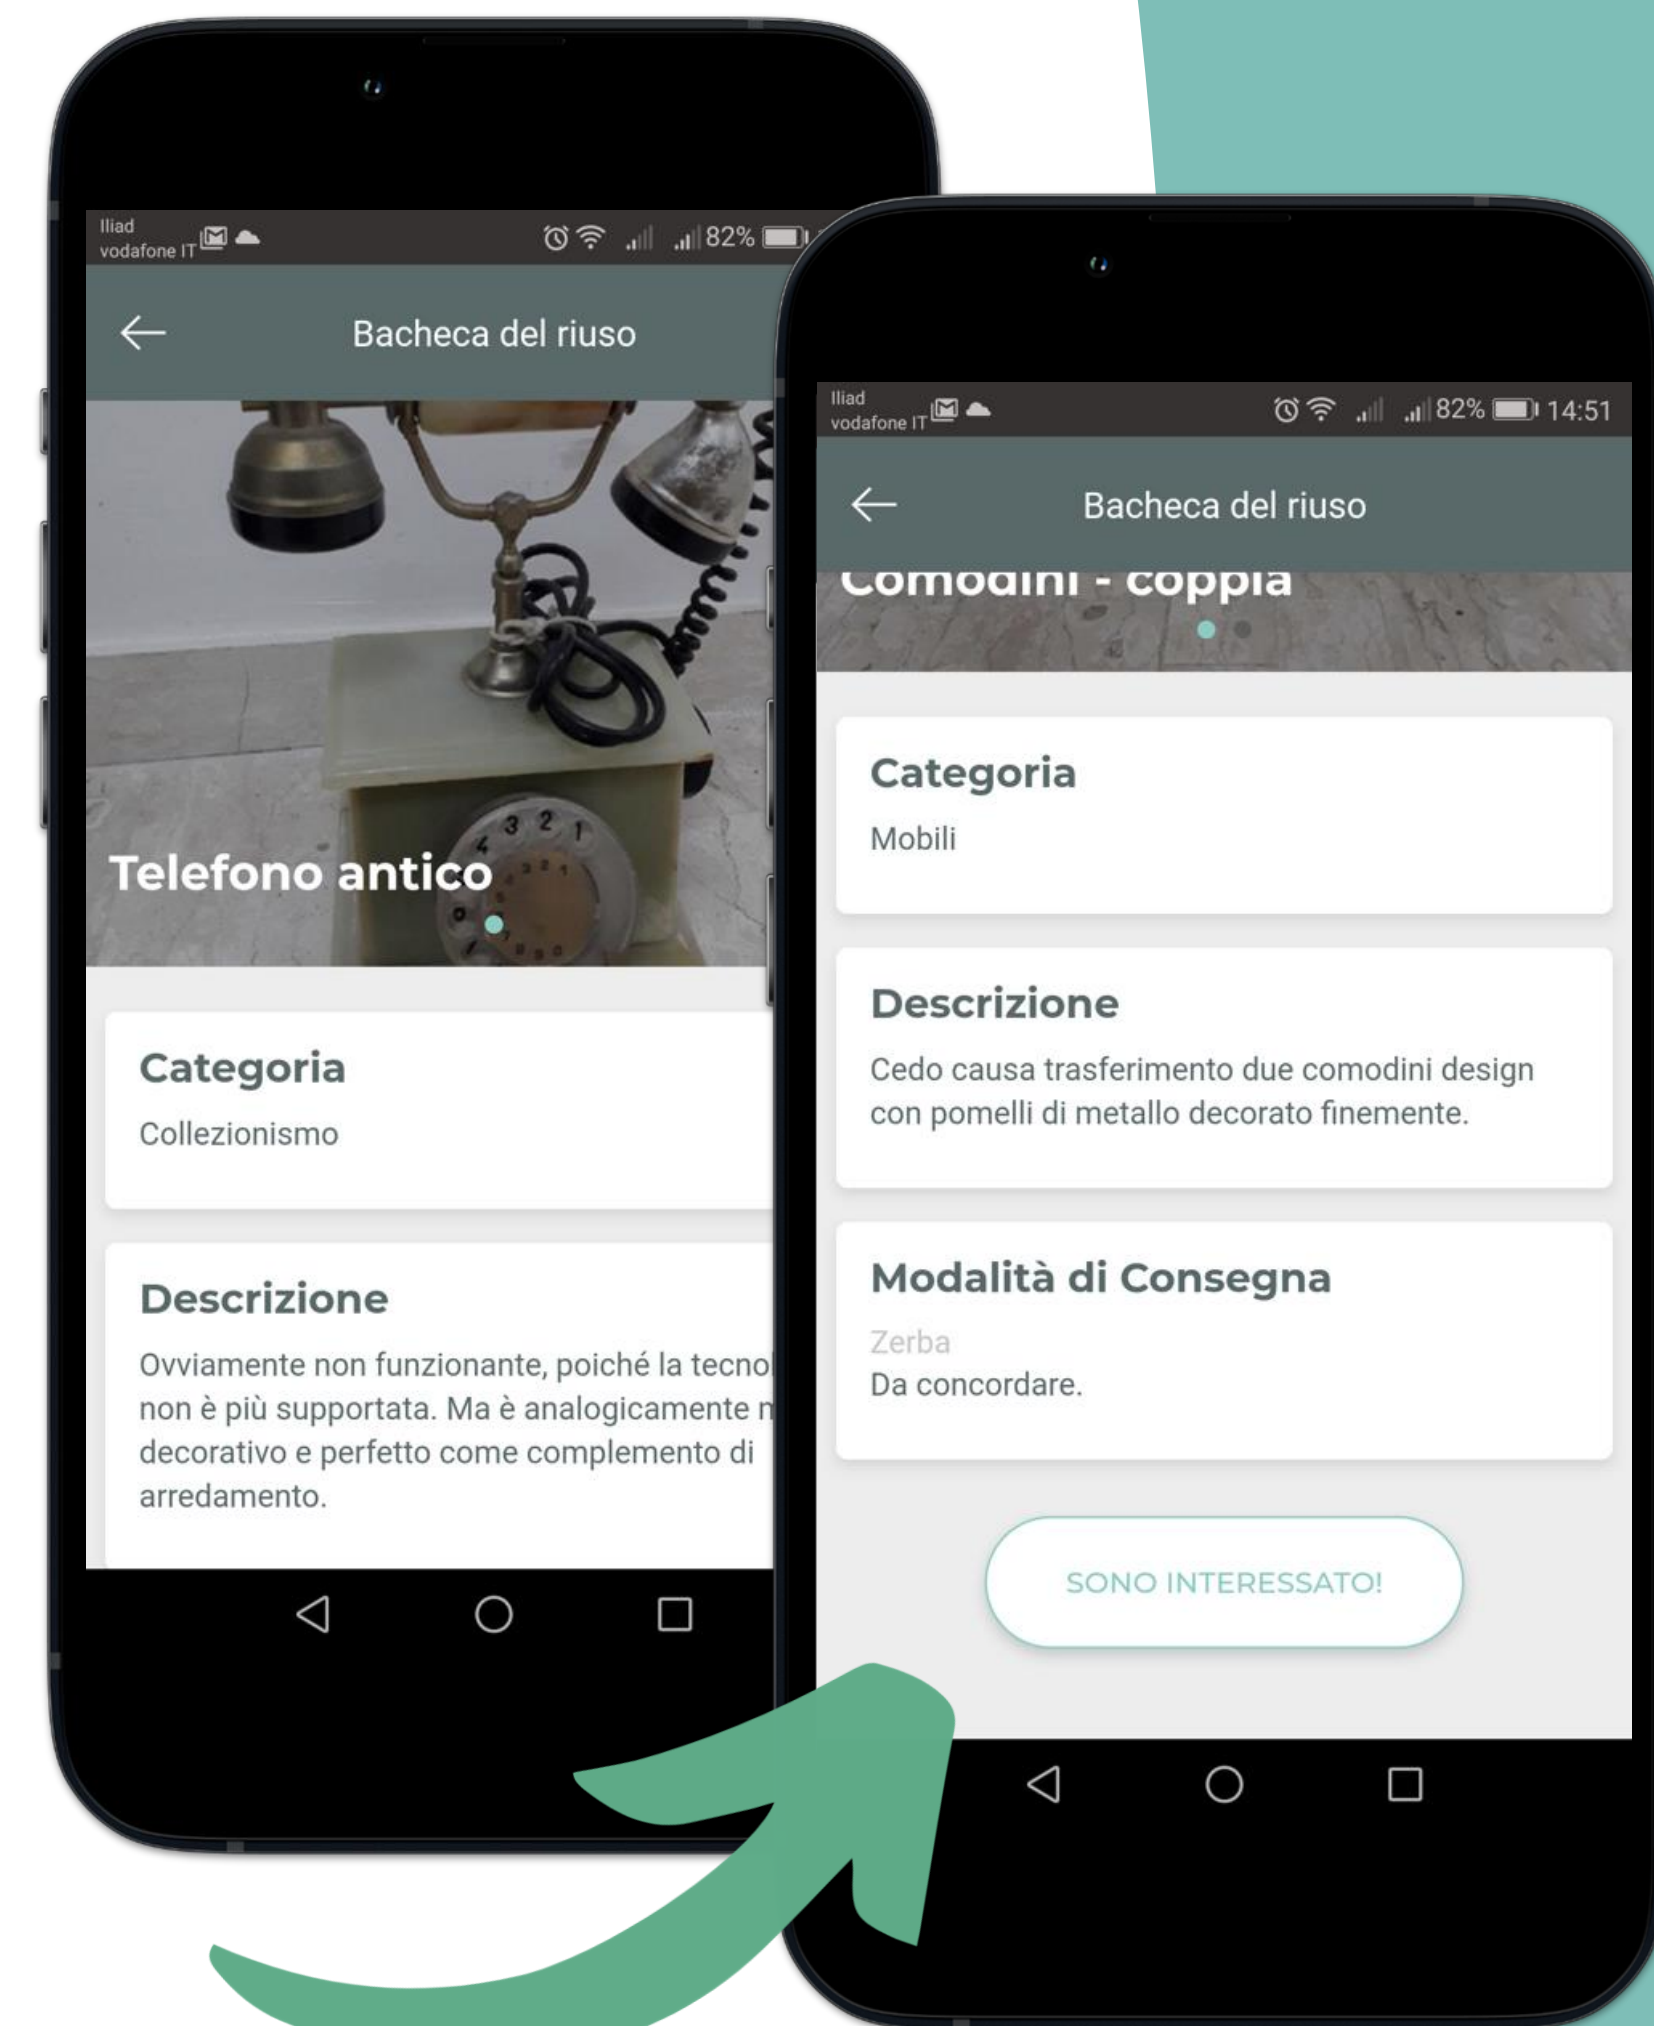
Iliad
vodafone IT
82%

Bacheca del riuso

Telefono antico

Categoria
Collezionismo

Descrizione
Ovviamente non funzionante, poiché la tecno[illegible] non è più supportata. Ma è analogicamente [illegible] decorativo e perfetto come complemento di arredamento.

Iliad
vodafone IT
82% 14:51

Bacheca del riuso

Comodini - coppia

Categoria
Mobili

Descrizione
Cedo causa trasferimento due comodini design con pomelli di metallo decorato finemente.

Modalità di Consegna
Zerba
Da concordare.

SONO INTERESSATO!